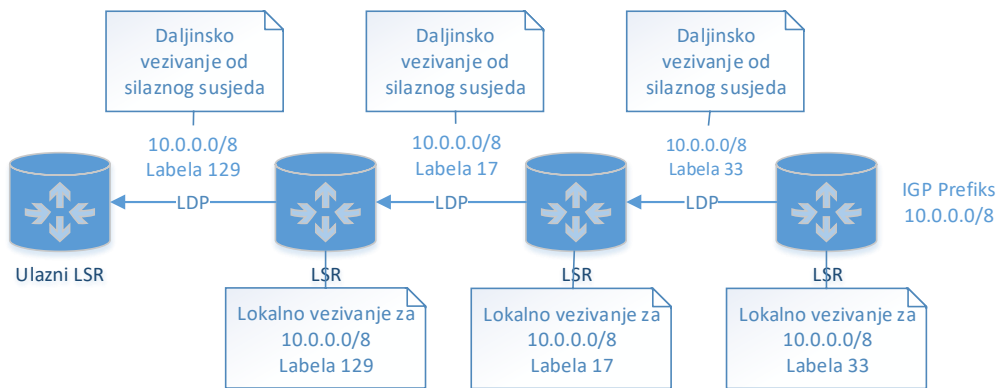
Daljinsko vezivanje od silaznog susjeda

Daljinsko vezivanje od silaznog susjeda

Daljinsko vezivanje od silaznog susjeda

10.0.0.0/8
Labela 129

10.0.0.0/8
Labela 17

10.0.0.0/8
Labela 33

LDP

LDP

LDP

IGP Prefiks
10.0.0.0/8

Ulazni LSR

LSR

LSR

LSR

Lokalno vezivanje za 10.0.0.0/8 Labela 129

Lokalno vezivanje za 10.0.0.0/8 Labela 17

Lokalno vezivanje za 10.0.0.0/8 Labela 33